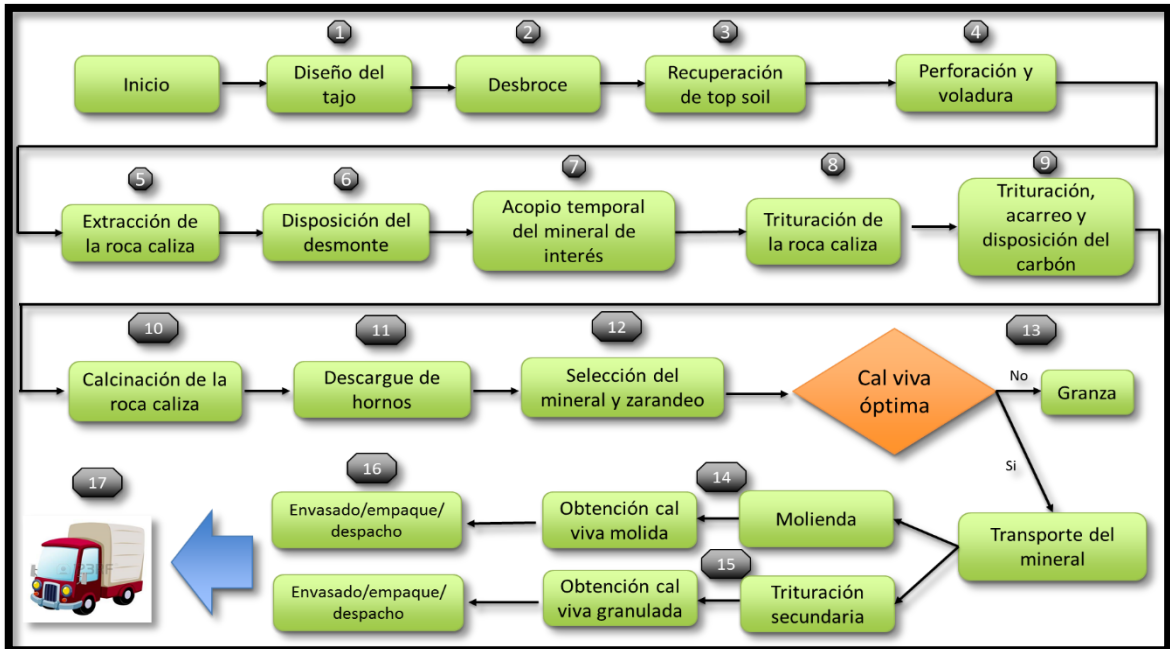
Inicio

1
Diseño del tajo

2
Desbroce

3
Recuperación de top soil

4
Perforación y voladura

5
Extracción de la roca caliza

6
Disposición del desmonte

7
Acopio temporal del mineral de interés

8
Trituración de la roca caliza

9
Trituración, acarreo y disposición del carbón

10
Calcinación de la roca caliza

11
Descargue de hornos

12
Selección del mineral y zarandeo

Cal viva óptima

No

13
Granza

Si

Transporte del mineral

14
Molienda

Obtención cal viva molida

Envasado/empaque/ despacho

15
Trituración secundaria

Obtención cal viva granulada

Envasado/empaque/ despacho

16

17